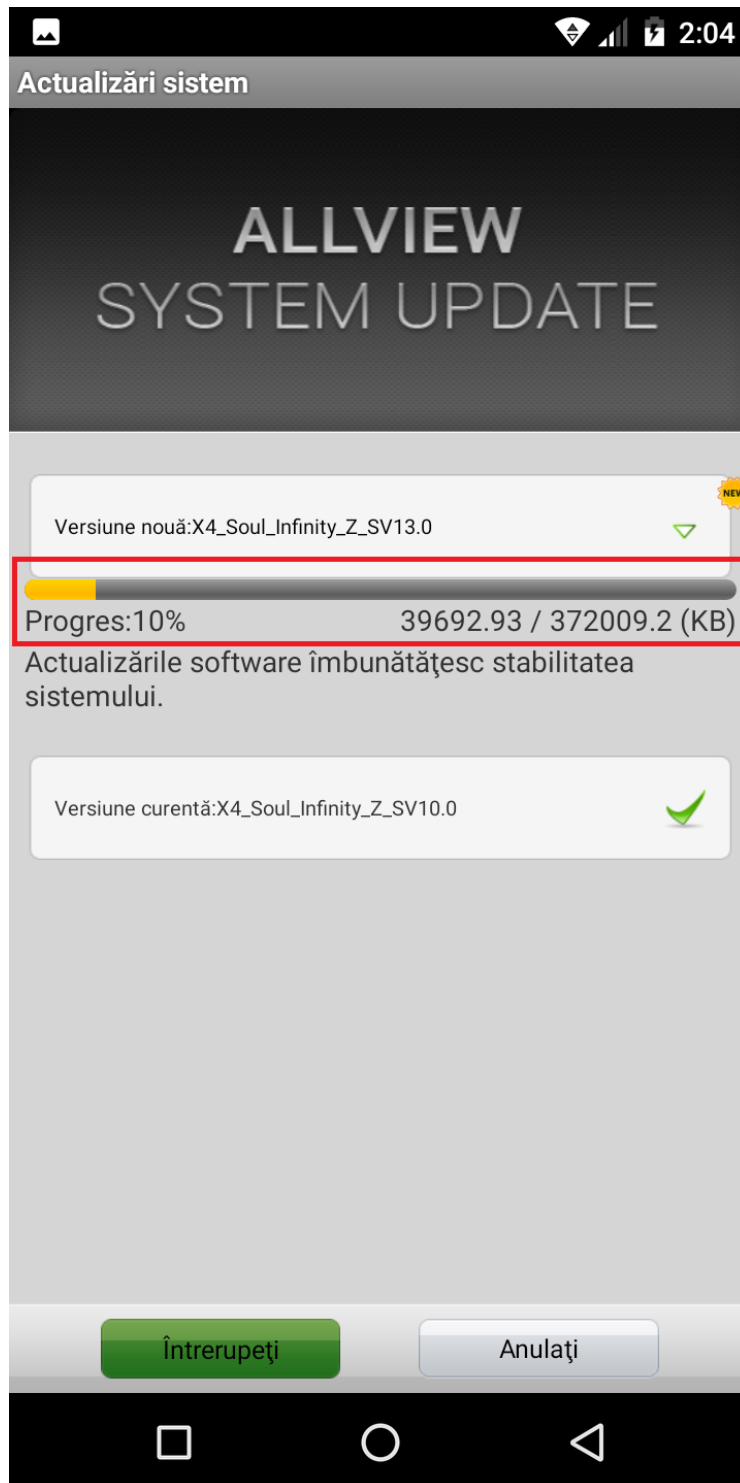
2:04

Actualizări sistem

ALLVIEW
SYSTEM UPDATE

NEW

Versiune nouă:X4_Soul_Infinity_Z_SV13.0

Progres:10% 39692.93 / 372009.2 (KB)

Actualizările software îmbunătăţesc stabilitatea sistemului.

Versiune curentă:X4_Soul_Infinity_Z_SV10.0

Întrerupeţi

Anulaţi